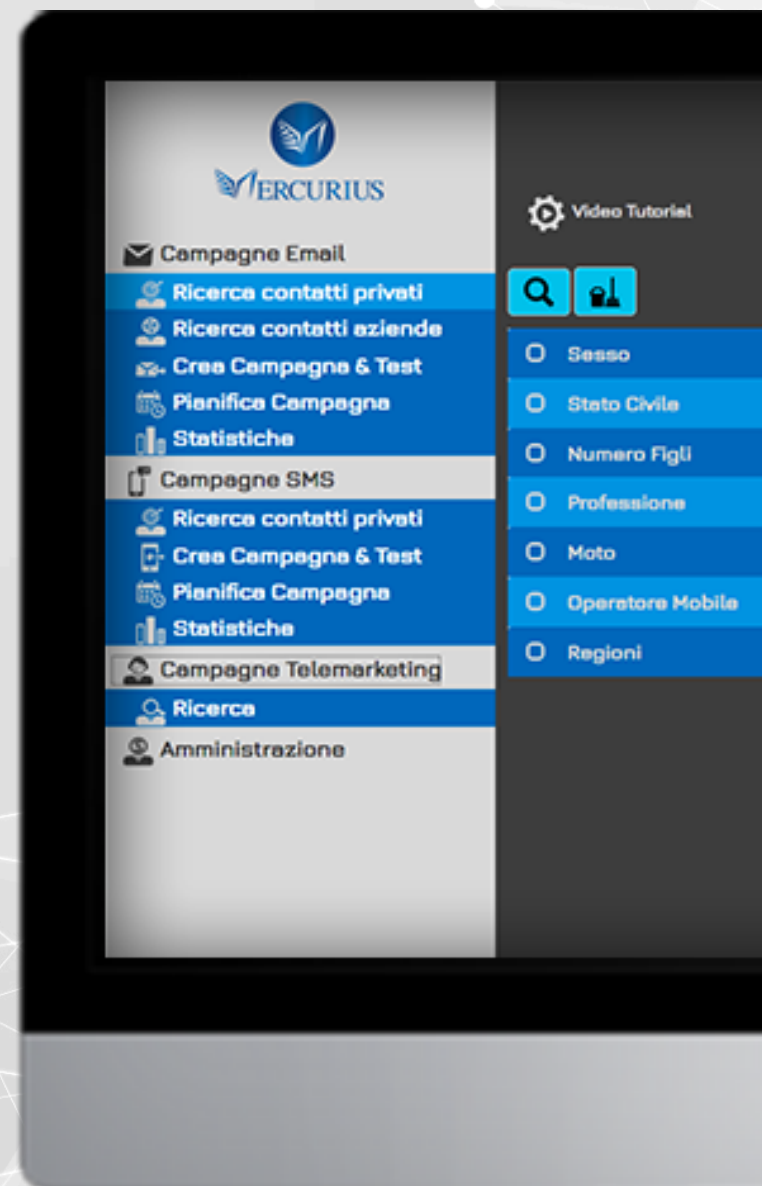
MERCURIUS

Campagne Email
Ricerca contatti privati
Ricerca contatti aziende
Crea Campagna & Test
Pianifica Campagna
Statistiche
Campagne SMS
Ricerca contatti privati
Crea Campagna & Test
Pianifica Campagna
Statistiche
Campagne Telemarketing
Ricerca
Amministrazione

Video Tutorial

Sesso
Stato Civile
Numero Figli
Professione
Moto
Operatore Mobile
Regioni